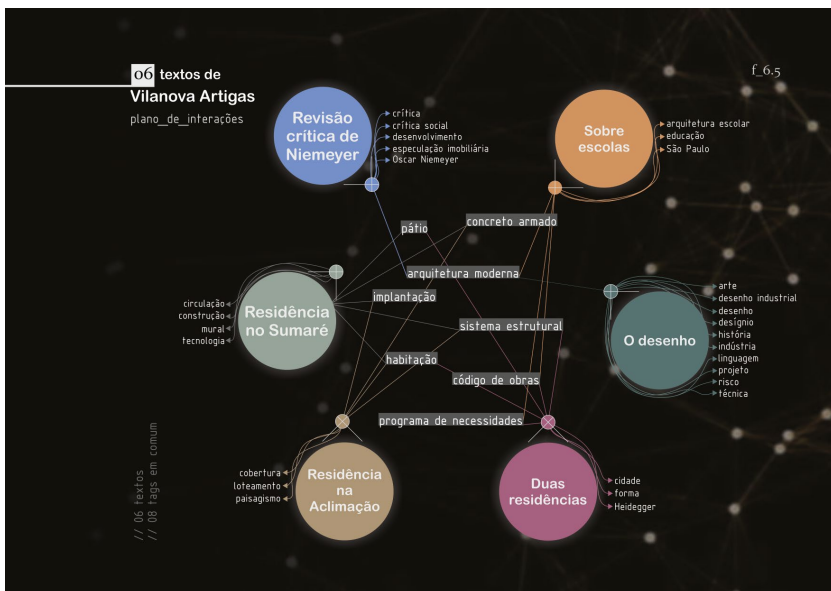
06 textos de
Vilanova Artigas
plano_de_interações

f_6.5

Revisão crítica de Niemeyer
crítica
crítica social
desenvolvimento
especulação imobiliária
Oscar Niemeyer

Sobre escolas
arquitetura escolar
educação
São Paulo

pátio
concreto armado
arquitetura moderna
implantação
sistema estrutural
habitação
código de obras
programa de necessidades

Residência no Sumaré
circulação
construção
mural
tecnologia

O desenho
arte
desenho industrial
desenho
desígnio
história
indústria
linguagem
projeto
risco
técnica

Residência na Aclimação
cobertura
loteamento
paisagismo

Duas residências
cidade
forma
Heidegger

// 06 textos
// 08 tags em comum